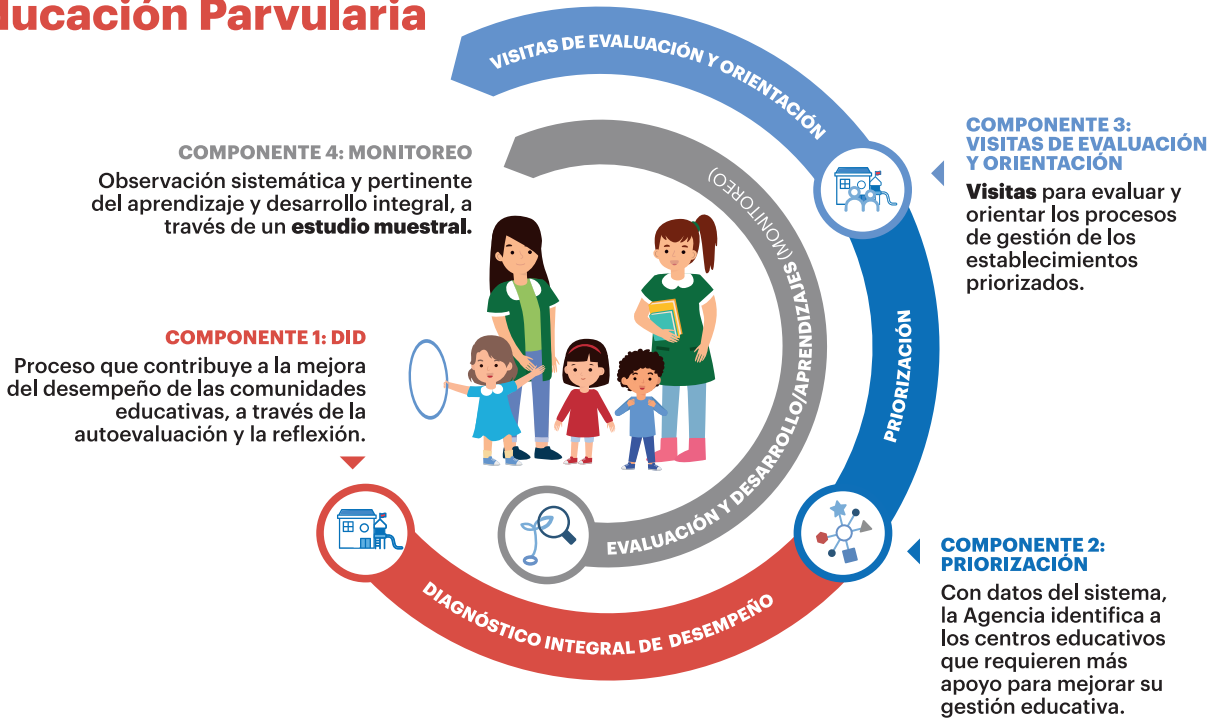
lucación Parvularia

VISITAS DE EVALUACIÓN Y ORIENTACIÓN

COMPONENTE 4: MONITOREO

Observación sistemática y pertinente del aprendizaje y desarrollo integral, a través de un **estudio muestral.**

(MONITOREO)

EVALUACIÓN Y DESARROLLO/APRENDIZAJES

COMPONENTE 3: VISITAS DE EVALUACIÓN Y ORIENTACIÓN

**Visitas** para evaluar y orientar los procesos de gestión de los establecimientos priorizados.

PRIORIZACIÓN

COMPONENTE 1: DID

Proceso que contribuye a la mejora del desempeño de las comunidades educativas, a través de la autoevaluación y la reflexión.

COMPONENTE 2: PRIORIZACIÓN

Con datos del sistema, la Agencia identifica a los centros educativos que requieren más apoyo para mejorar su gestión educativa.

DIAGNÓSTICO INTEGRAL DE DESEMPEÑO